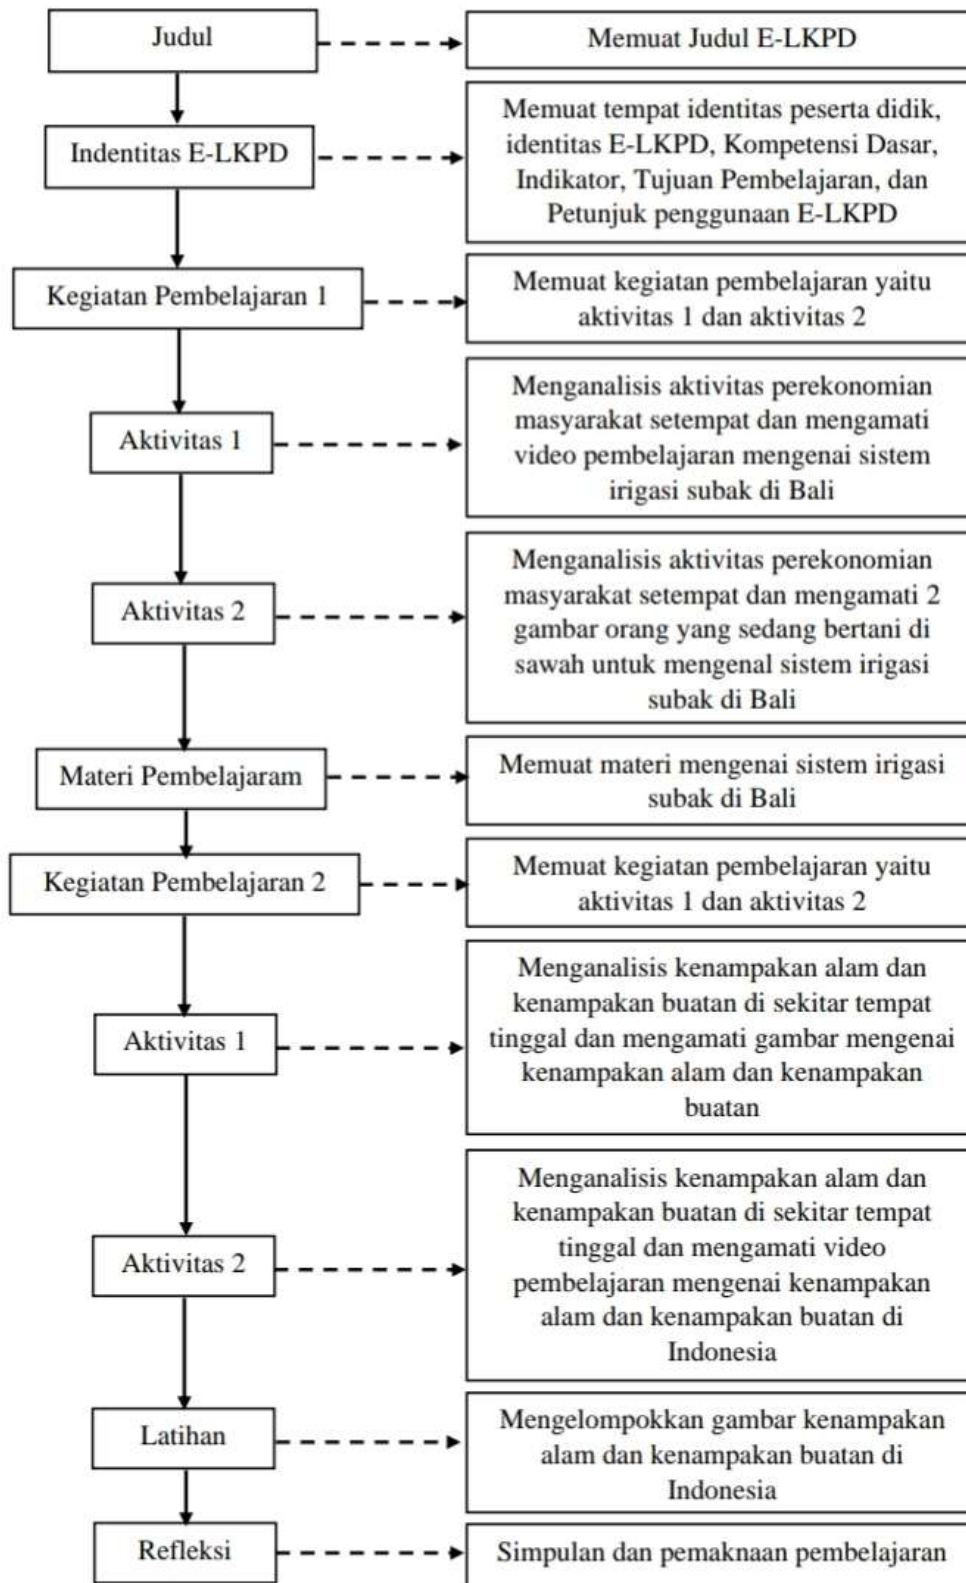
Judul

Memuat Judul E-LKPD

Indentitas E-LKPD

Memuat tempat identitas peserta didik, identitas E-LKPD, Kompetensi Dasar, Indikator, Tujuan Pembelajaran, dan Petunjuk penggunaan E-LKPD

Kegiatan Pembelajaran 1

Memuat kegiatan pembelajaran yaitu aktivitas 1 dan aktivitas 2

Aktivitas 1

Menganalisis aktivitas perekonomian masyarakat setempat dan mengamati video pembelajaran mengenai sistem irigasi subak di Bali

Aktivitas 2

Menganalisis aktivitas perekonomian masyarakat setempat dan mengamati 2 gambar orang yang sedang bertani di sawah untuk mengenal sistem irigasi subak di Bali

Materi Pembelajaram

Memuat materi mengenai sistem irigasi subak di Bali

Kegiatan Pembelajaran 2

Memuat kegiatan pembelajaran yaitu aktivitas 1 dan aktivitas 2

Aktivitas 1

Menganalisis kenampakan alam dan kenampakan buatan di sekitar tempat tinggal dan mengamati gambar mengenai kenampakan alam dan kenampakan buatan

Aktivitas 2

Menganalisis kenampakan alam dan kenampakan buatan di sekitar tempat tinggal dan mengamati video pembelajaran mengenai kenampakan alam dan kenampakan buatan di Indonesia

Latihan

Mengelompokkan gambar kenampakan alam dan kenampakan buatan di Indonesia

Refleksi

Simpulan dan pemaknaan pembelajaran